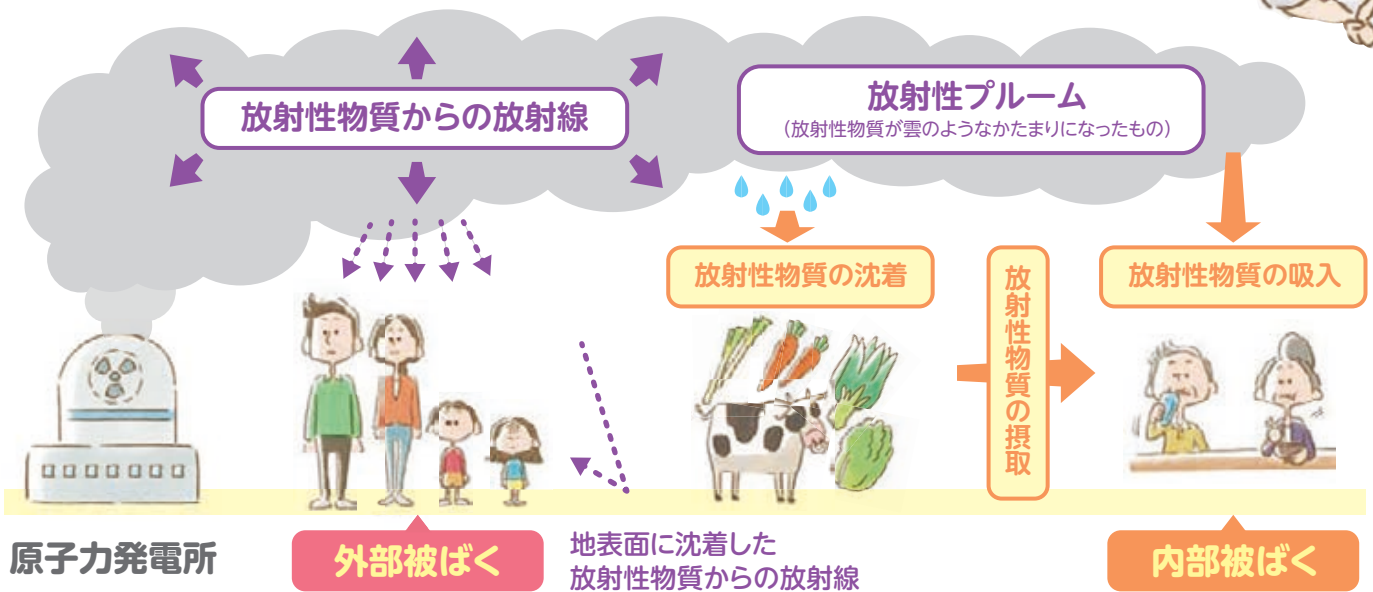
放射性物質からの放射線

放射性プルーム
（放射性物質が雲のようなかたまりになったもの）

放射性物質の沈着

放射性物質の摂取

放射性物質の吸入

原子力発電所

外部被ばく

地表面に沈着した放射性物質からの放射線

内部被ばく